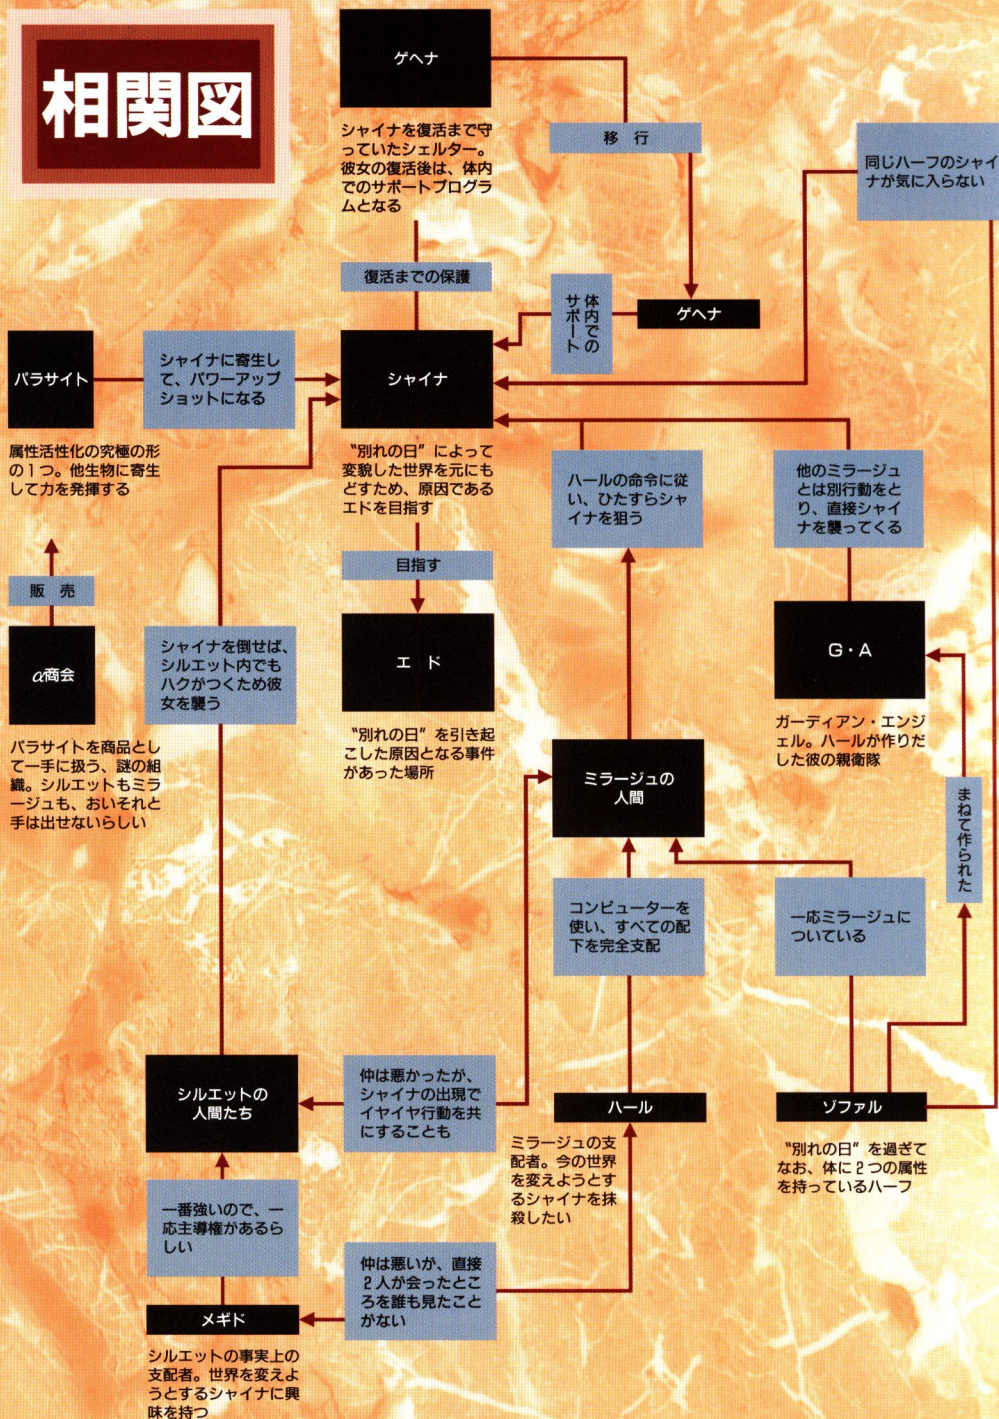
相関図

ゲヘナ

シャイナを復活まで守っていたシェルター。彼女の復活後は、体内でのサポートプログラムとなる

移　行

同じハーフのシャイナが気に入らない

復活までの保護

体内でのサポート

ゲヘナ

パラサイト

シャイナに寄生して、パワーアップショットになる

シャイナ

属性活性化の究極の形の1つ。他生物に寄生して力を発揮する

"別れの日"によって変貌した世界を元にもどすため、原因であるエドを目指す

ハールの命令に従い、ひたすらシャイナを狙う

他のミラージュとは別行動をとり、直接シャイナを襲ってくる

販　売

目指す

α商会

シャイナを倒せば、シルエット内でもハクがつくため彼女を襲う

エ　ド

G・A

パラサイトを商品として一手に扱う、謎の組織。シルエットもミラージュも、おいそれと手は出せないらしい

"別れの日"を引き起こした原因となる事件があった場所

ミラージュの人間

ガーディアン・エンジェル。ハールが作りだした彼の親衛隊

まねて作られた

コンピューターを使い、すべての配下を完全支配

一応ミラージュについている

シルエットの人間たち

仲は悪かったが、シャイナの出現でイヤイヤ行動を共にすることも

ハール

ゾファル

ミラージュの支配者。今の世界を変えようとするシャイナを抹殺したい

"別れの日"を過ぎてなお、体に2つの属性を持っているハーフ

一番強いので、一応主導権があるらしい

仲は悪いが、直接2人が会ったところを誰も見たことがない

メギド

シルエットの事実上の支配者。世界を変えようとするシャイナに興味を持つ